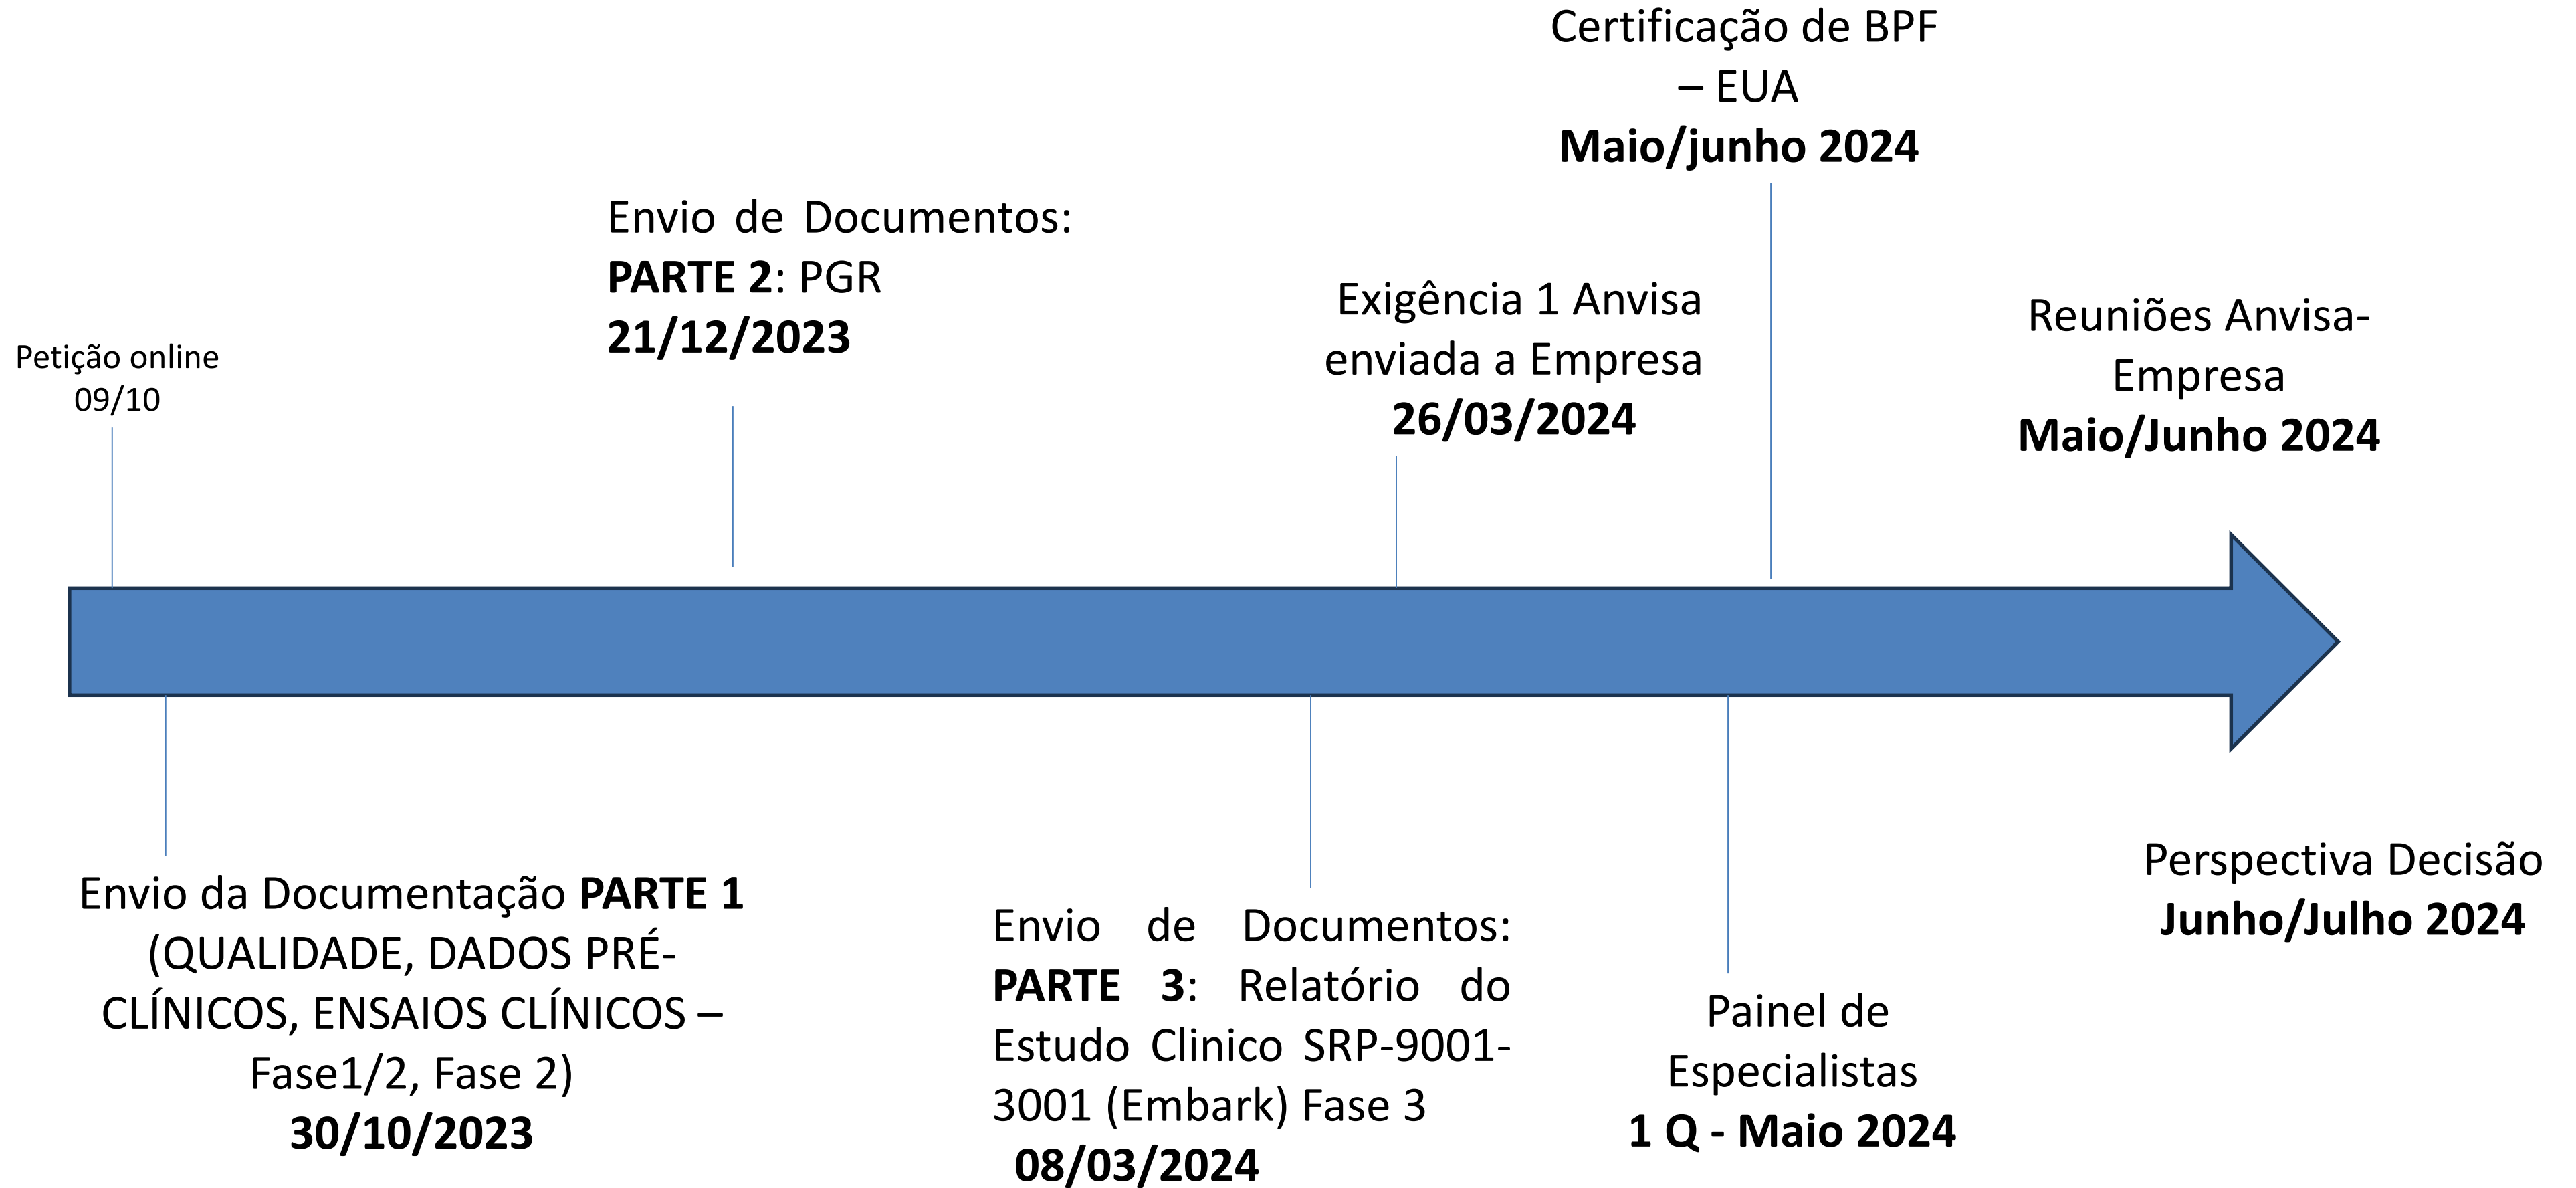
Certificação de BPF – EUA
**Maio/junho 2024**

Envio de Documentos: **PARTE 2**: PGR
**21/12/2023**

Exigência 1 Anvisa enviada a Empresa
**26/03/2024**

Reuniões Anvisa-Empresa
**Maio/Junho 2024**

Petição online 09/10

Envio da Documentação **PARTE 1** (QUALIDADE, DADOS PRÉ-CLÍNICOS, ENSAIOS CLÍNICOS – Fase1/2, Fase 2)
**30/10/2023**

Envio de Documentos: **PARTE 3**: Relatório do Estudo Clinico SRP-9001-3001 (Embark) Fase 3
**08/03/2024**

Painel de Especialistas
**1 Q - Maio 2024**

Perspectiva Decisão
**Junho/Julho 2024**